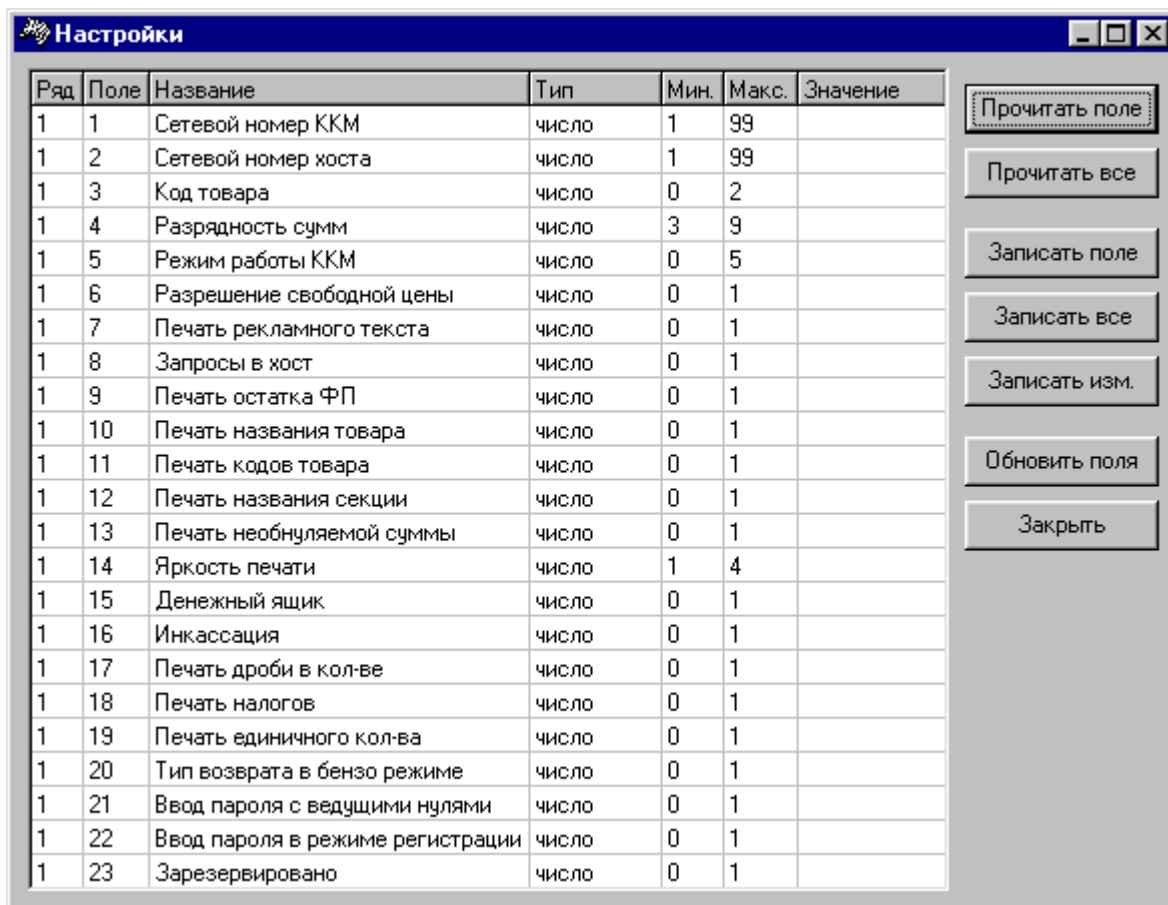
Настройки

| Ряд | Поле | Название | Тип | Мин. | Макс. | Значение |
|---|---|---|---|---|---|---|
| 1 | 1 | Сетевой номер ККМ | число | 1 | 99 | |
| 1 | 2 | Сетевой номер хоста | число | 1 | 99 | |
| 1 | 3 | Код товара | число | 0 | 2 | |
| 1 | 4 | Разрядность сумм | число | 3 | 9 | |
| 1 | 5 | Режим работы ККМ | число | 0 | 5 | |
| 1 | 6 | Разрешение свободной цены | число | 0 | 1 | |
| 1 | 7 | Печать рекламного текста | число | 0 | 1 | |
| 1 | 8 | Запросы в хост | число | 0 | 1 | |
| 1 | 9 | Печать остатка ФП | число | 0 | 1 | |
| 1 | 10 | Печать названия товара | число | 0 | 1 | |
| 1 | 11 | Печать кодов товара | число | 0 | 1 | |
| 1 | 12 | Печать названия секции | число | 0 | 1 | |
| 1 | 13 | Печать необнуляемой суммы | число | 0 | 1 | |
| 1 | 14 | Яркость печати | число | 1 | 4 | |
| 1 | 15 | Денежный ящик | число | 0 | 1 | |
| 1 | 16 | Инкассация | число | 0 | 1 | |
| 1 | 17 | Печать дроби в кол-ве | число | 0 | 1 | |
| 1 | 18 | Печать налогов | число | 0 | 1 | |
| 1 | 19 | Печать единичного кол-ва | число | 0 | 1 | |
| 1 | 20 | Тип возврата в бензо режиме | число | 0 | 1 | |
| 1 | 21 | Ввод пароля с ведущими нулями | число | 0 | 1 | |
| 1 | 22 | Ввод пароля в режиме регистрации | число | 0 | 1 | |
| 1 | 23 | Зарезервировано | число | 0 | 1 | |

Прочитать поле
Прочитать все
Записать поле
Записать все
Записать изм.
Обновить поля
Закрыть